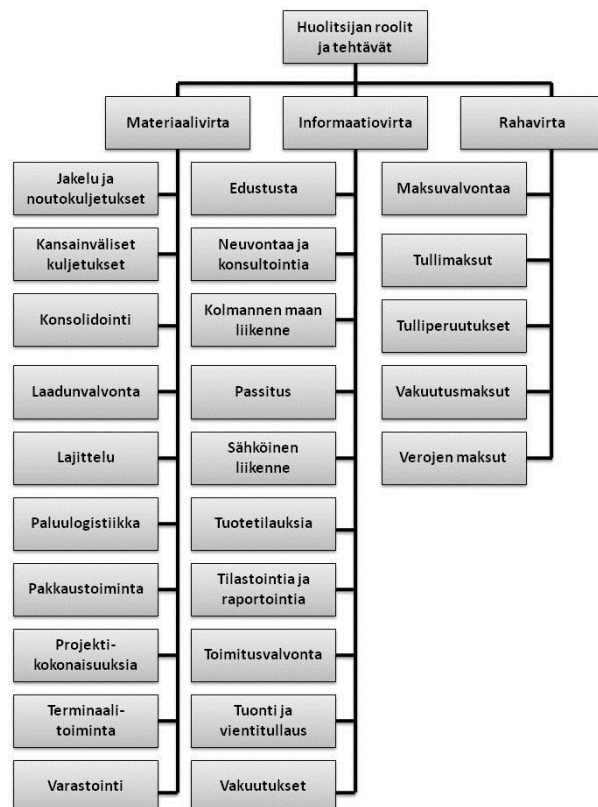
Huolitsijan roolit ja tehtävät

Materiaalivirta

Jakelu ja noutokuljetukset

Kansainväliset kuljetukset

Konsolidointi

Laadunvalvonta

Lajittelu

Paluulogistiikka

Pakkaustoiminta

Projekti-kokonaisuuksia

Terminaali-toiminta

Varastointi

Informaatiovirta

Edustusta

Neuvontaa ja konsultointia

Kolmannen maan liikenne

Passitus

Sähköinen liikenne

Tuotetilauksia

Tilastointia ja raportointia

Toimitusvalvonta

Tuonti ja vientitullaus

Vakuutukset

Rahavirta

Maksuvalvontaa

Tullimaksut

Tulliperuutukset

Vakuutusmaksut

Verojen maksut